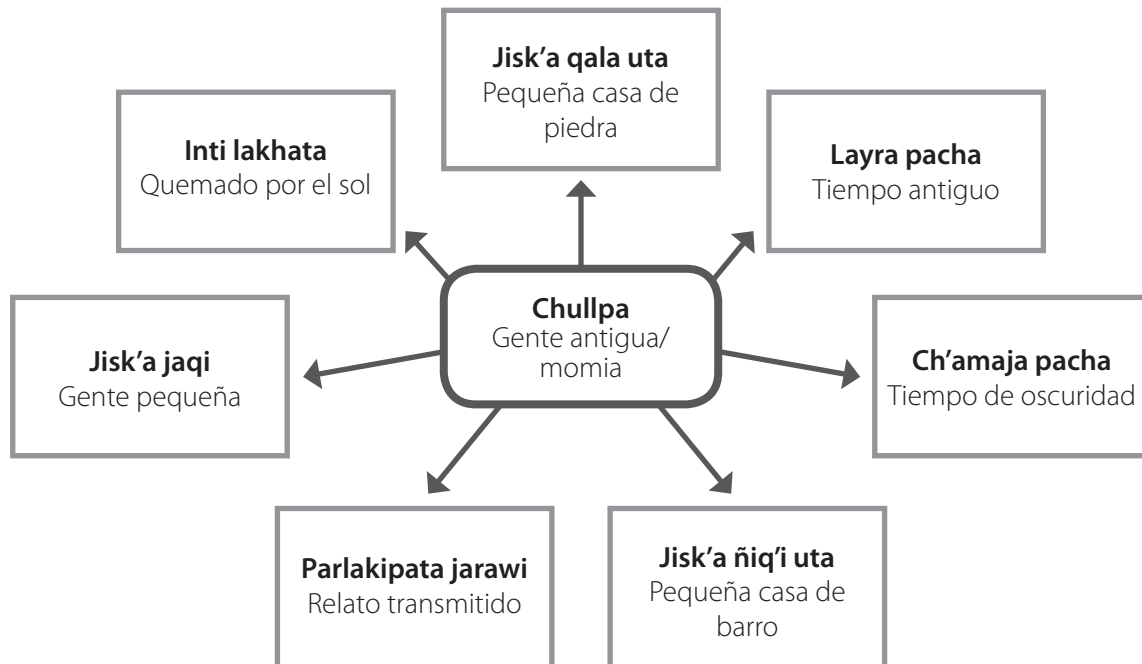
Jisk'a qala uta
Pequeña casa de piedra

Inti lakhata
Quemado por el sol

Layra pacha
Tiempo antiguo

Chullpa
Gente antigua/ momia

Jisk'a jaqi
Gente pequeña

Ch'amaja pacha
Tiempo de oscuridad

Parlakipata jarawi
Relato transmitido

Jisk'a ñiq'i uta
Pequeña casa de barro